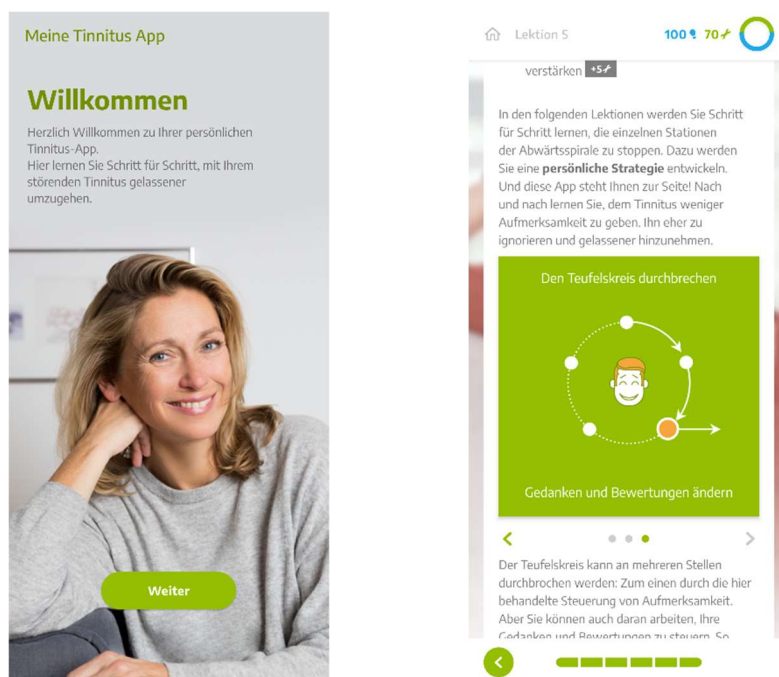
Meine Tinnitus App

Willkommen

Herzlich Willkommen zu Ihrer persönlichen Tinnitus-App.
Hier lernen Sie Schritt für Schritt, mit Ihrem störenden Tinnitus gelassener umzugehen.

Weiter

Lektion 5

100 70

verstärken +5

In den folgenden Lektionen werden Sie Schritt für Schritt lernen, die einzelnen Stationen der Abwärtsspirale zu stoppen. Dazu werden Sie eine **persönliche Strategie** entwickeln. Und diese App steht Ihnen zur Seite! Nach und nach lernen Sie, dem Tinnitus weniger Aufmerksamkeit zu geben. Ihn eher zu ignorieren und gelassener hinzunehmen.

Den Teufelskreis durchbrechen

Gedanken und Bewertungen ändern

Der Teufelskreis kann an mehreren Stellen durchbrochen werden: Zum einen durch die hier behandelte Steuerung von Aufmerksamkeit. Aber Sie können auch daran arbeiten, Ihre Gedanken und Bewertungen zu steuern. So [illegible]